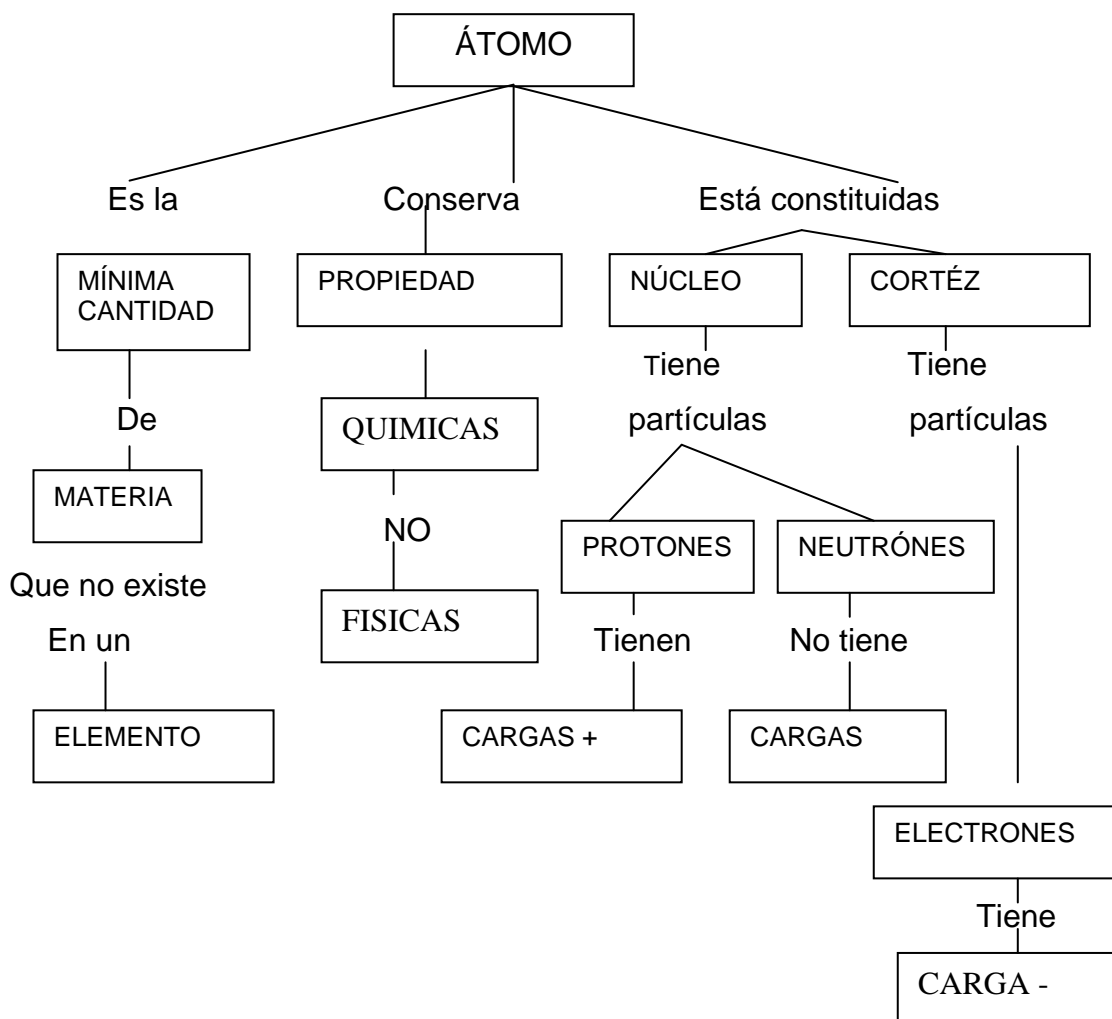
ÁTOMO

Es la
Conserva
Está constituidas

MÍNIMA CANTIDAD
PROPIEDAD
NÚCLEO
CORTÉZ

Tiene partículas
Tiene partículas

De
QUIMICAS

MATERIA

NO

PROTONES
NEUTRÓNES

Que no existe
En un
FISICAS
Tienen
No tiene

ELEMENTO
CARGAS +
CARGAS

ELECTRONES
Tiene
CARGA -